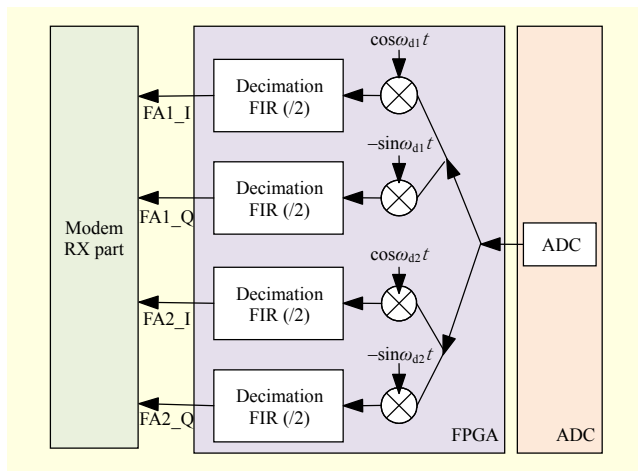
$\cos\omega_{d1}t$

Decimation FIR (/2)

FA1_I

$-\sin\omega_{d1}t$

Decimation FIR (/2)

FA1_Q

Modem RX part

ADC

$\cos\omega_{d2}t$

Decimation FIR (/2)

FA2_I

$-\sin\omega_{d2}t$

Decimation FIR (/2)

FA2_Q

FPGA

ADC